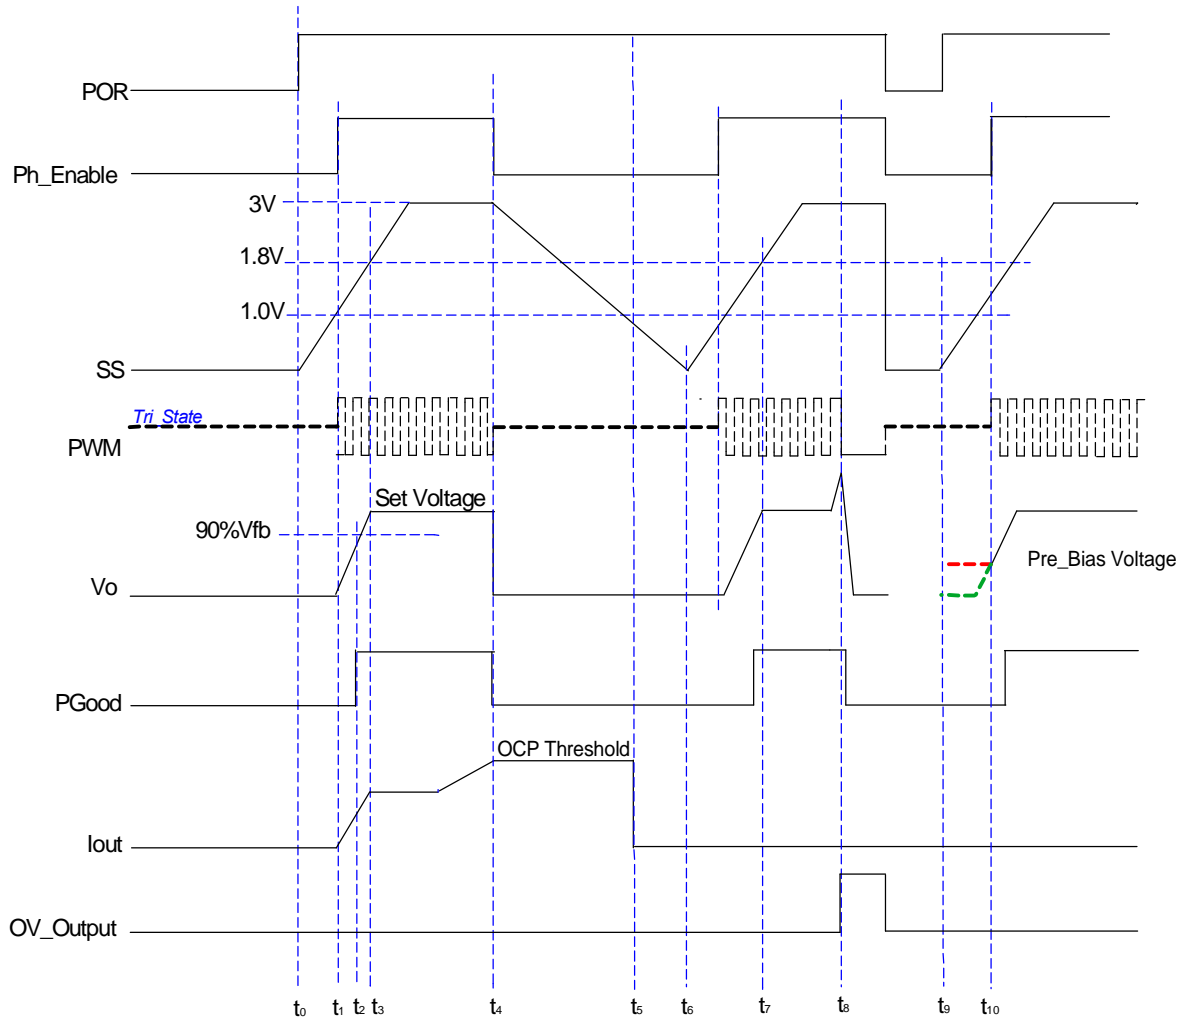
POR

Ph_Enable

3V

1.8V

1.0V

SS

Tri_State

PWM

Set Voltage

90%Vfb

Vo

Pre_Bias Voltage

PGood

OCP Threshold

Iout

OV_Output

$t_0$ $t_1$ $t_2$ $t_3$ $t_4$ $t_5$ $t_6$ $t_7$ $t_8$ $t_9$ $t_{10}$